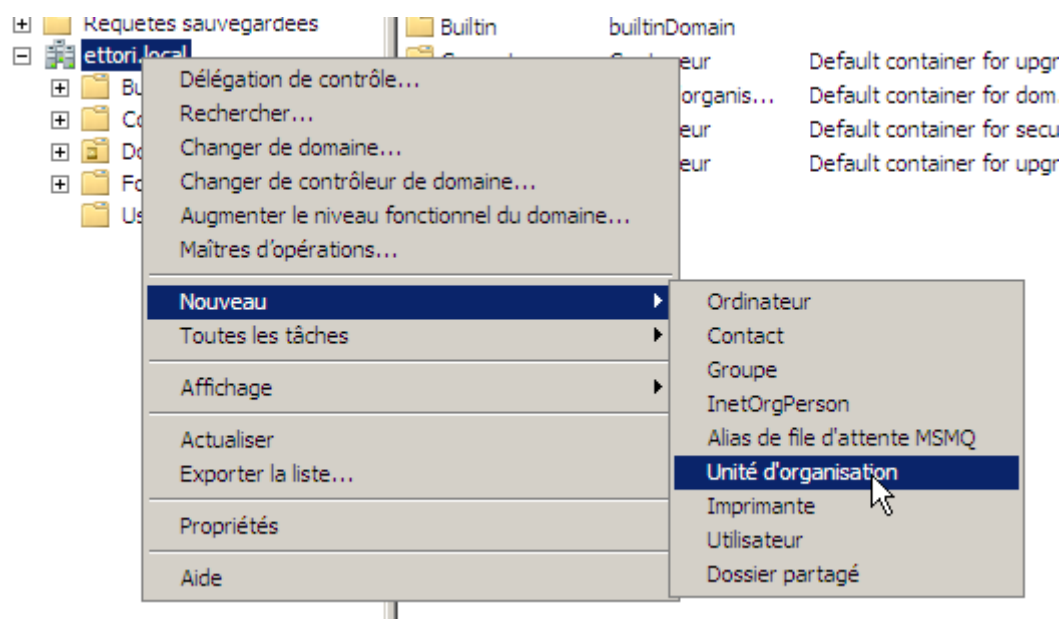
Requêtes sauvegardées
ettori.local
Bu
Co
Do
Fo
Us

Builtin builtinDomain
eur Default container for upgr
organis... Default container for dom
eur Default container for secu
eur Default container for upgr

Délégation de contrôle...
Rechercher...
Changer de domaine...
Changer de contrôleur de domaine...
Augmenter le niveau fonctionnel du domaine...
Maîtres d'opérations...

Nouveau
Toutes les tâches

Affichage

Actualiser
Exporter la liste...

Propriétés

Aide

Ordinateur
Contact
Groupe
InetOrgPerson
Alias de file d'attente MSMQ
Unité d'organisation
Imprimante
Utilisateur
Dossier partagé